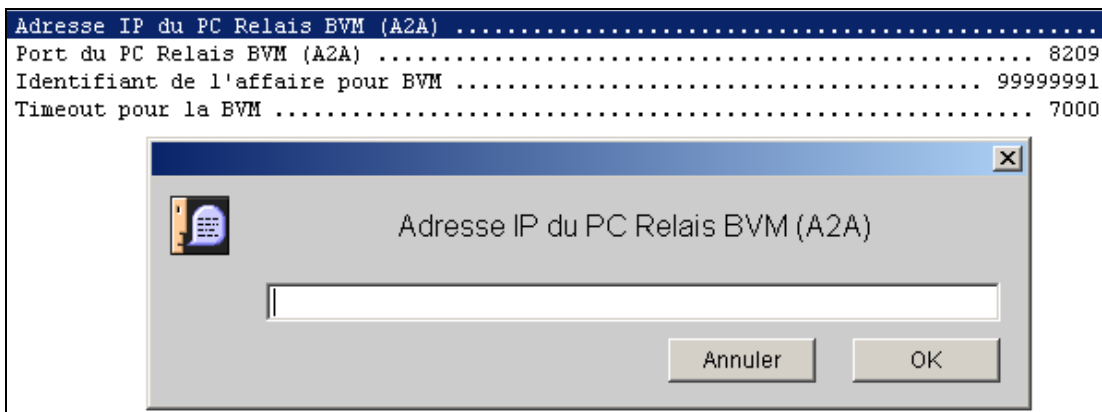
Adresse IP du PC Relais BVM (A2A) ............................................
Port du PC Relais BVM (A2A) ................................................ 8209
Identifiant de l'affaire pour BVM ...................................... 99999991
Timeout pour la BVM ........................................................ 7000

Adresse IP du PC Relais BVM (A2A)

Annuler OK